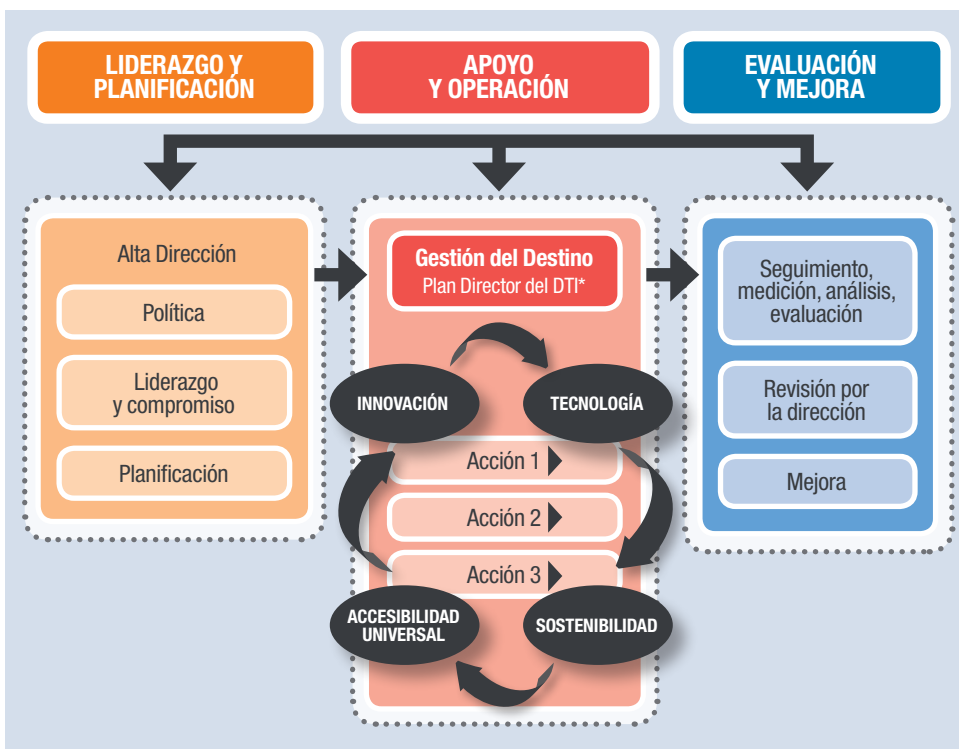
LIDERAZGO Y PLANIFICACIÓN

APOYO Y OPERACIÓN

EVALUACIÓN Y MEJORA

Alta Dirección

Política

Liderazgo y compromiso

Planificación

Gestión del Destino
Plan Director del DTI*

INNOVACIÓN

TECNOLOGÍA

Acción 1

Acción 2

Acción 3

ACCESIBILIDAD UNIVERSAL

SOSTENIBILIDAD

Seguimiento, medición, análisis, evaluación

Revisión por la dirección

Mejora